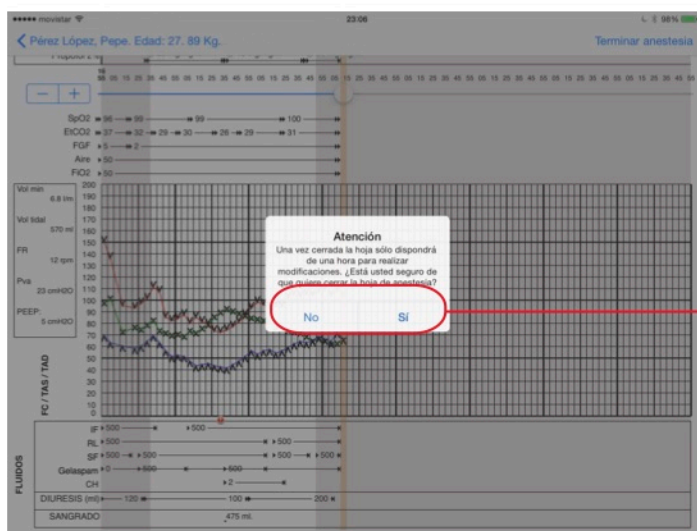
••••• movistar
23:06
98%
< Pérez López, Pepe. Edad: 27. 89 Kg.
Terminar anestesia

− +

SpO2 96 99 99 100
EtCO2 37 32 29 30 28 29 31
FGF 5 2
Aire 50
FiO2 50

Vol min 6.8 l/m
Vol tidal 570 ml
FR 12 rpm
Pva 23 cmH2O
PEEP 5 cmH2O

200
190
180
170
160
150
140
130
120
110
100
90
80
70
60
50
40
30
20
10
0

FC / TAS / TAD

Atención
Una vez cerrada la hoja sólo dispondrá de una hora para realizar modificaciones. ¿Está usted seguro de que quiere cerrar la hoja de anestesia?
No
Sí

FLUIDOS
IF 500 500
RL 500 500
SF 500 500 500 500
Gelaspam 0 500 500
CH 2
DIURESIS (ml) 120 100 200
SANGRADO 475 ml